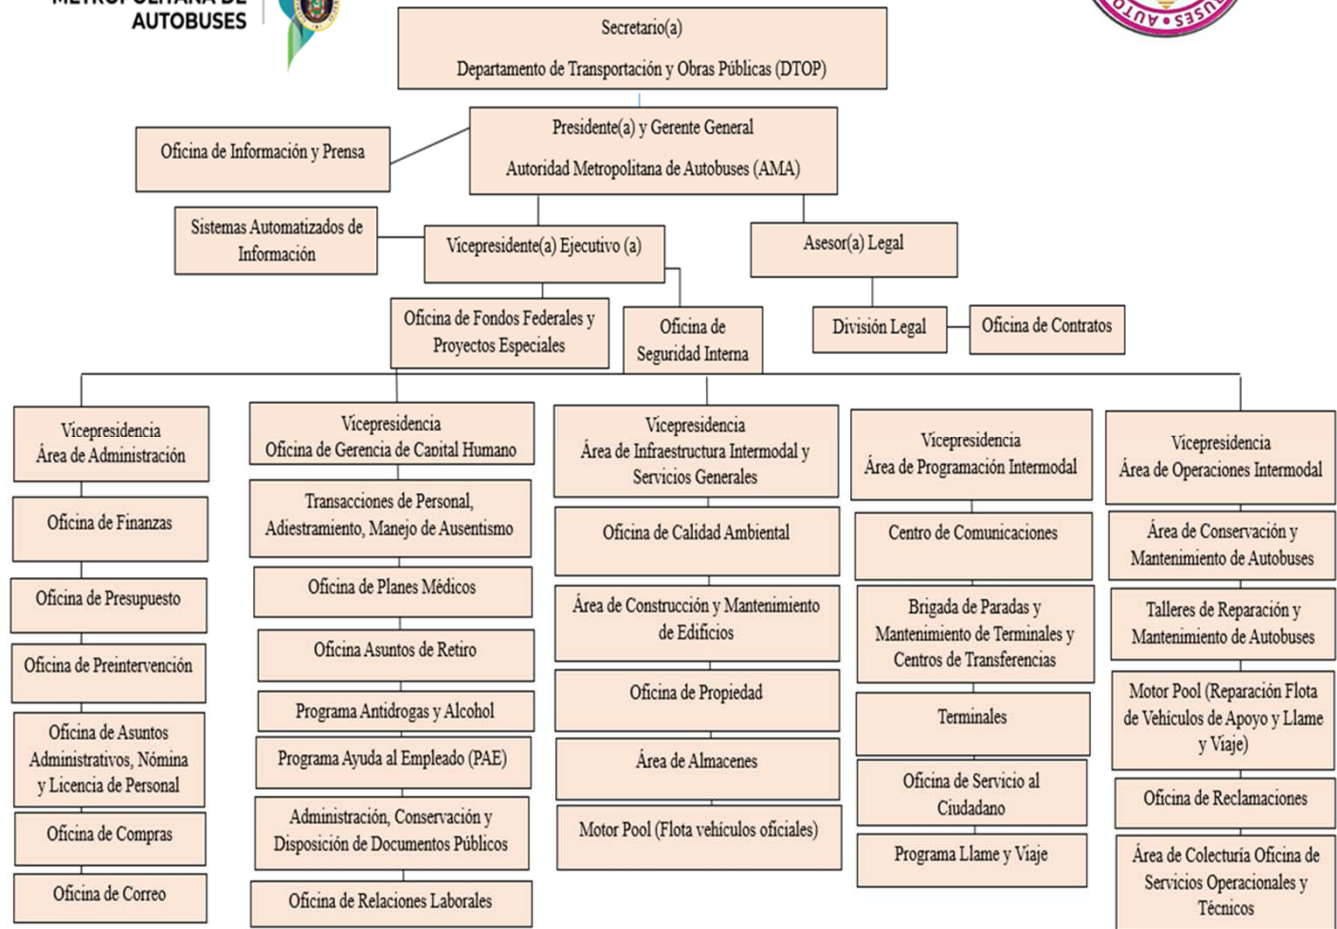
METROPOLITANA DE AUTOBUSES

Secretario(a)
Departamento de Transportación y Obras Públicas (DTOP)

Presidente(a) y Gerente General
Autoridad Metropolitana de Autobuses (AMA)

Oficina de Información y Prensa

Sistemas Automatizados de Información

Vicepresidente(a) Ejecutivo (a)

Asesor(a) Legal

Oficina de Fondos Federales y Proyectos Especiales

Oficina de Seguridad Interna

División Legal

Oficina de Contratos

Vicepresidencia
Área de Administración

Oficina de Finanzas

Oficina de Presupuesto

Oficina de Preintervención

Oficina de Asuntos Administrativos, Nómina y Licencia de Personal

Oficina de Compras

Oficina de Correo

Vicepresidencia
Oficina de Gerencia de Capital Humano

Transacciones de Personal, Adiestramiento, Manejo de Ausentismo

Oficina de Planes Médicos

Oficina Asuntos de Retiro

Programa Antidrogas y Alcohol

Programa Ayuda al Empleado (PAE)

Administración, Conservación y Disposición de Documentos Públicos

Oficina de Relaciones Laborales

Vicepresidencia
Área de Infraestructura Intermodal y Servicios Generales

Oficina de Calidad Ambiental

Área de Construcción y Mantenimiento de Edificios

Oficina de Propiedad

Área de Almacenes

Motor Pool (Flota vehículos oficiales)

Vicepresidencia
Área de Programación Intermodal

Centro de Comunicaciones

Brigada de Paradas y Mantenimiento de Terminales y Centros de Transferencias

Terminales

Oficina de Servicio al Ciudadano

Programa Llame y Viaje

Vicepresidencia
Área de Operaciones Intermodal

Área de Conservación y Mantenimiento de Autobuses

Talleres de Reparación y Mantenimiento de Autobuses

Motor Pool (Reparación Flota de Vehículos de Apoyo y Llame y Viaje)

Oficina de Reclamaciones

Área de Colecturía Oficina de Servicios Operacionales y Técnicos